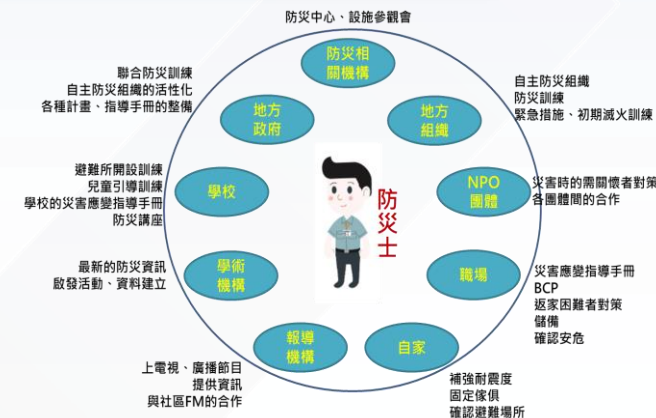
防災中心、設施參觀會

防災相關機構

聯合防災訓練
自主防災組織的活性化
各種計畫、指導手冊的整備

地方政府

地方組織

自主防災組織
防災訓練
緊急措施、初期滅火訓練

避難所開設訓練
兒童引導訓練
學校的災害應變指導手冊
防災講座

學校

防災士

NPO團體

災害時的需關懷者對策
各團體間的合作

最新的防災資訊
啟發活動、資料建立

學術機構

職場

災害應變指導手冊
BCP
返家困難者對策
儲備
確認安危

報導機構

自家

上電視、廣播節目
提供資訊
與社區FM的合作

補強耐震度
固定傢俱
確認避難場所